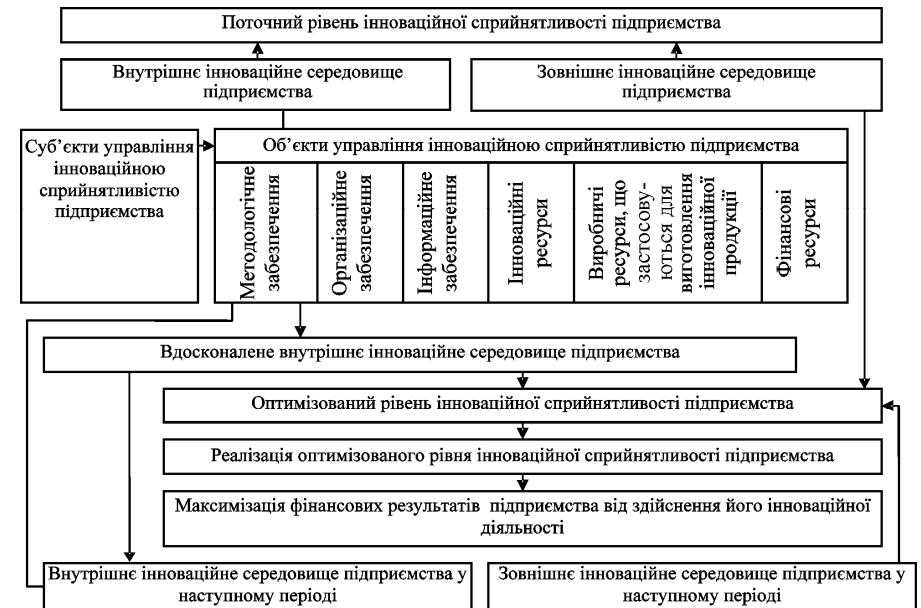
Поточний рівень інноваційної сприйнятливості підприємства

Внутрішнє інноваційне середовище підприємства

Зовнішнє інноваційне середовище підприємства

Суб'єкти управління інноваційною сприйнятливістю підприємства

Об'єкти управління інноваційною сприйнятливістю підприємства

Методологічне забезпечення

Організаційне забезпечення

Інформаційне забезпечення

Інноваційні ресурси

Виробничі ресурси, що застосовуються для виготовлення інноваційної продукції

Фінансові ресурси

Вдосконалене внутрішнє інноваційне середовище підприємства

Оптимізований рівень інноваційної сприйнятливості підприємства

Реалізація оптимізованого рівня інноваційної сприйнятливості підприємства

Максимізація фінансових результатів підприємства від здійснення його інноваційної діяльності

Внутрішнє інноваційне середовище підприємства у наступному періоді

Зовнішнє інноваційне середовище підприємства у наступному періоді